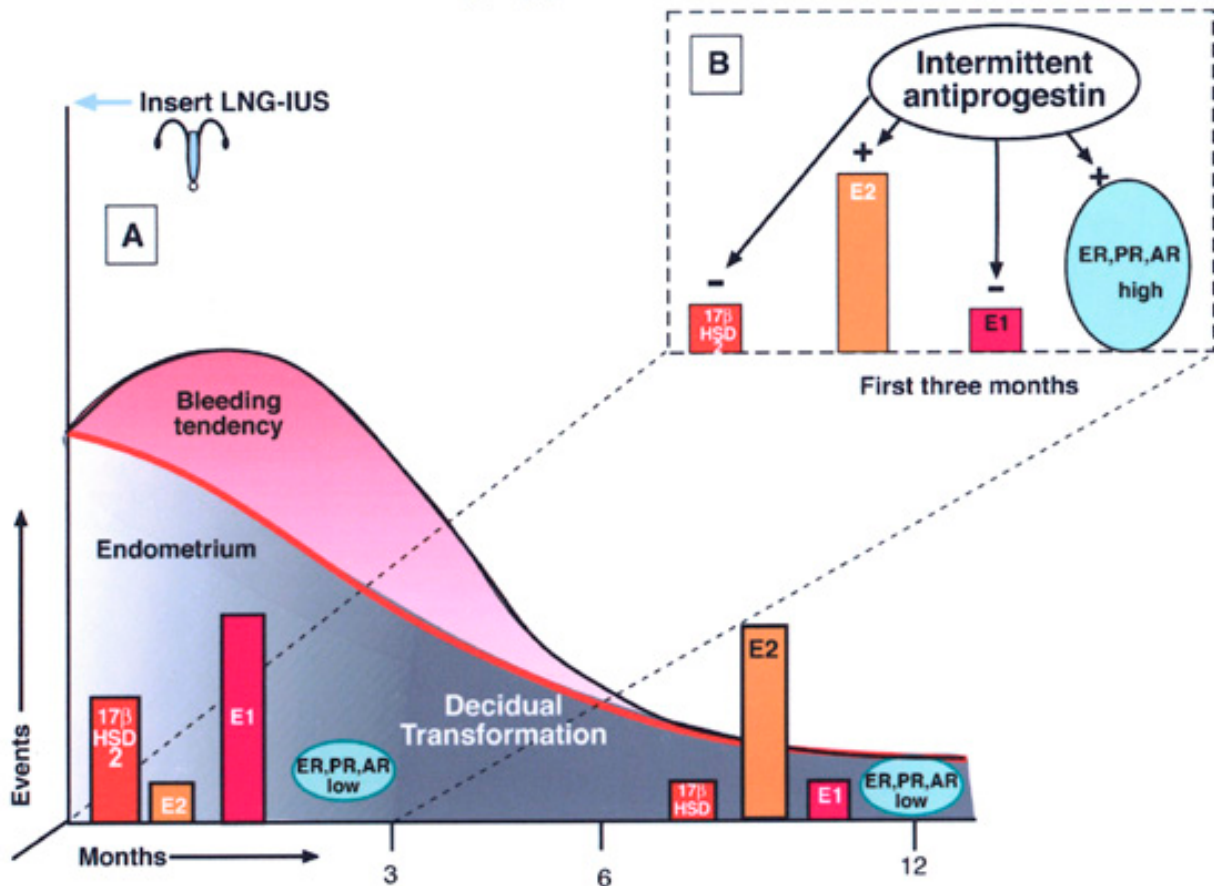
B

Intermittent antiprogestin

+

E2

-

17β HSD 2

-

E1

+

ER,PR,AR high

First three months

Insert LNG-IUS

A

Bleeding tendency

Endometrium

Decidual Transformation

17β HSD 2

E2

E1

ER,PR,AR low

17β HSD

E2

E1

ER,PR,AR low

Events

Months

3

6

12